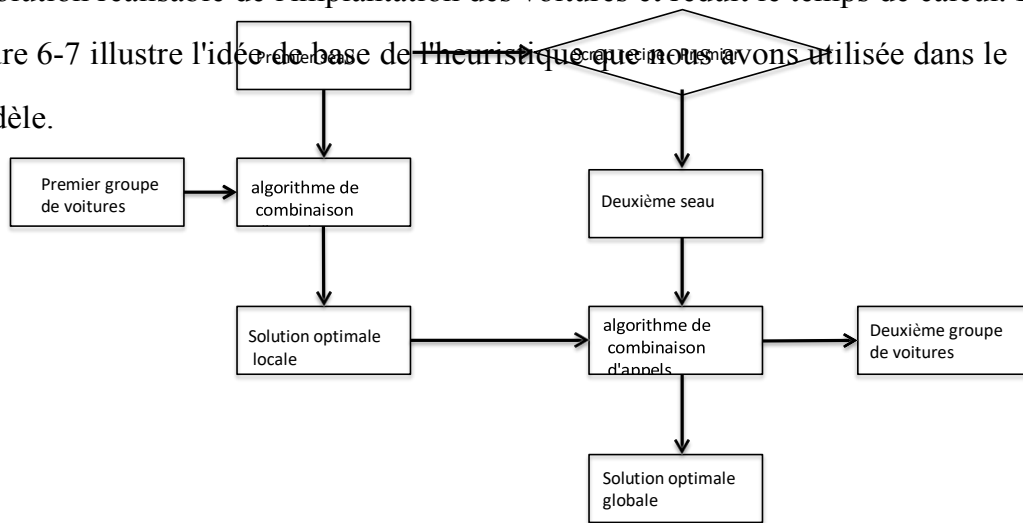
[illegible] réalisable de l'implantation des voitures et réduit le temps de calcul. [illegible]re 6-7 illustre l'idée de base de l'heuristique que nous avons utilisée dans le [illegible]dèle.

Premier seau

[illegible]

Premier groupe de voitures

algorithme de combinaison

Deuxième seau

Solution optimale locale

algorithme de combinaison d'appels

Deuxième groupe de voitures

Solution optimale globale